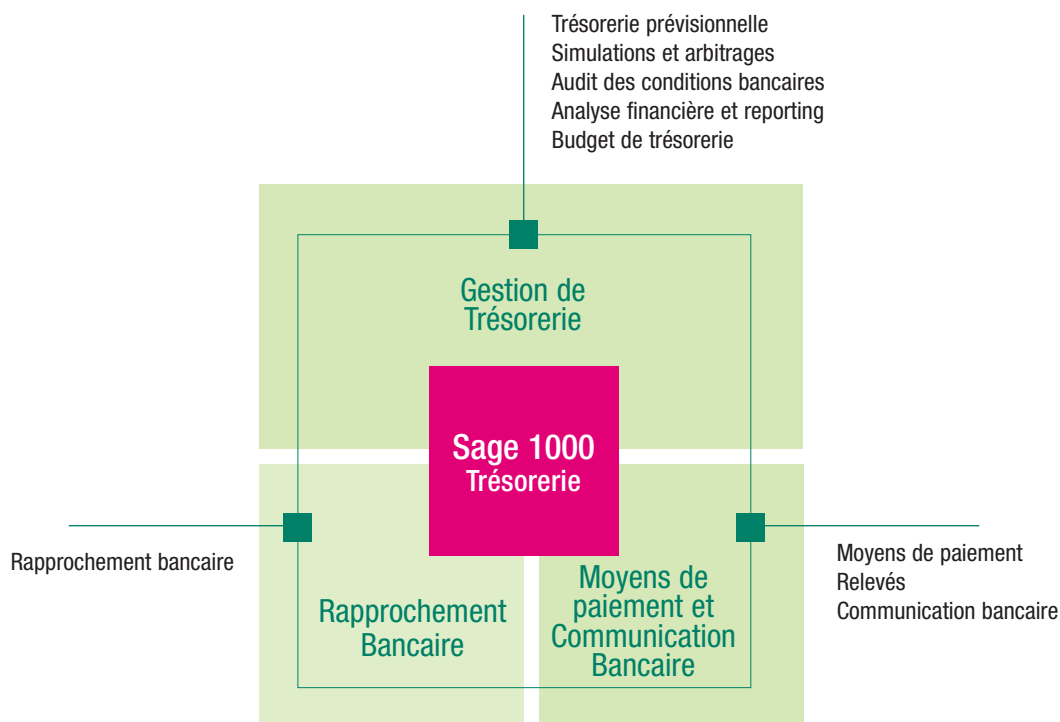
Trésorerie prévisionnelle
Simulations et arbitrages
Audit des conditions bancaires
Analyse financière et reporting
Budget de trésorerie

Gestion de Trésorerie

Sage 1000
Trésorerie

Rapprochement bancaire

Rapprochement Bancaire

Moyens de paiement et Communication Bancaire

Moyens de paiement
Relevés
Communication bancaire